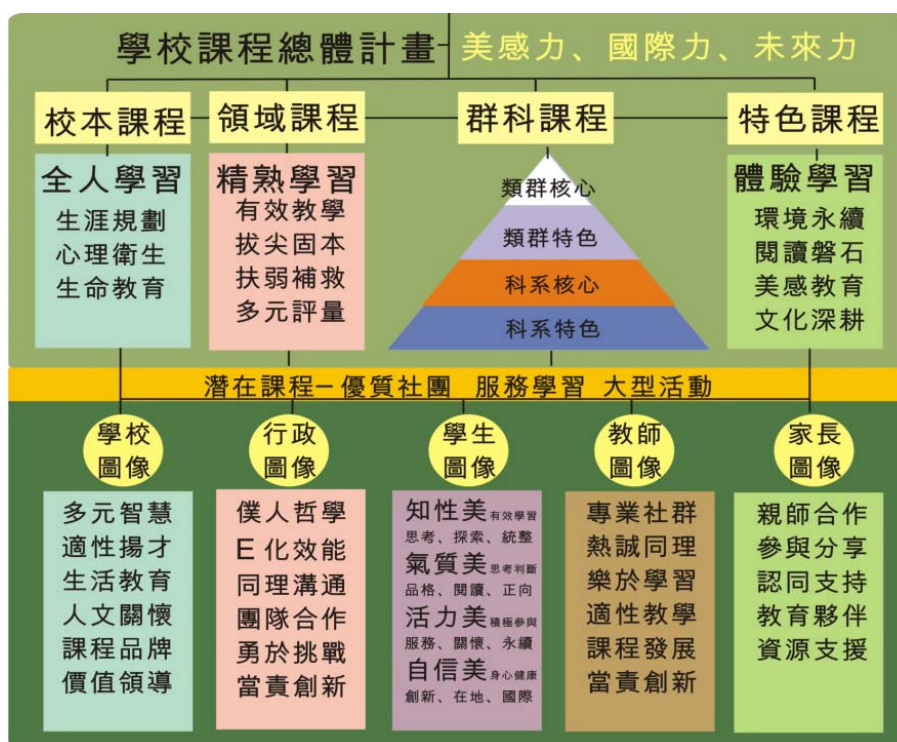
學校課程總體計畫 美感力、國際力、未來力

校本課程

全人學習
生涯規劃
心理衛生
生命教育

領域課程

精熟學習
有效教學
拔尖固本
扶弱補救
多元評量

群科課程

類群核心
類群特色
科系核心
科系特色

特色課程

體驗學習
環境永續
閱讀磐石
美感教育
文化深耕

潛在課程－優質社團 服務學習 大型活動

學校圖像

多元智慧
適性揚才
生活教育
人文關懷
課程品牌
價值領導

行政圖像

僕人哲學
E化效能
同理溝通
團隊合作
勇於挑戰
當責創新

學生圖像

知性美有效學習
思考、探索、統整
氣質美思考判斷
品格、閱讀、正向
活力美積極參與
服務、關懷、永續
自信美身心健康
創新、在地、國際

教師圖像

專業社群
熱誠同理
樂於學習
適性教學
課程發展
當責創新

家長圖像

親師合作
參與分享
認同支持
教育夥伴
資源支援